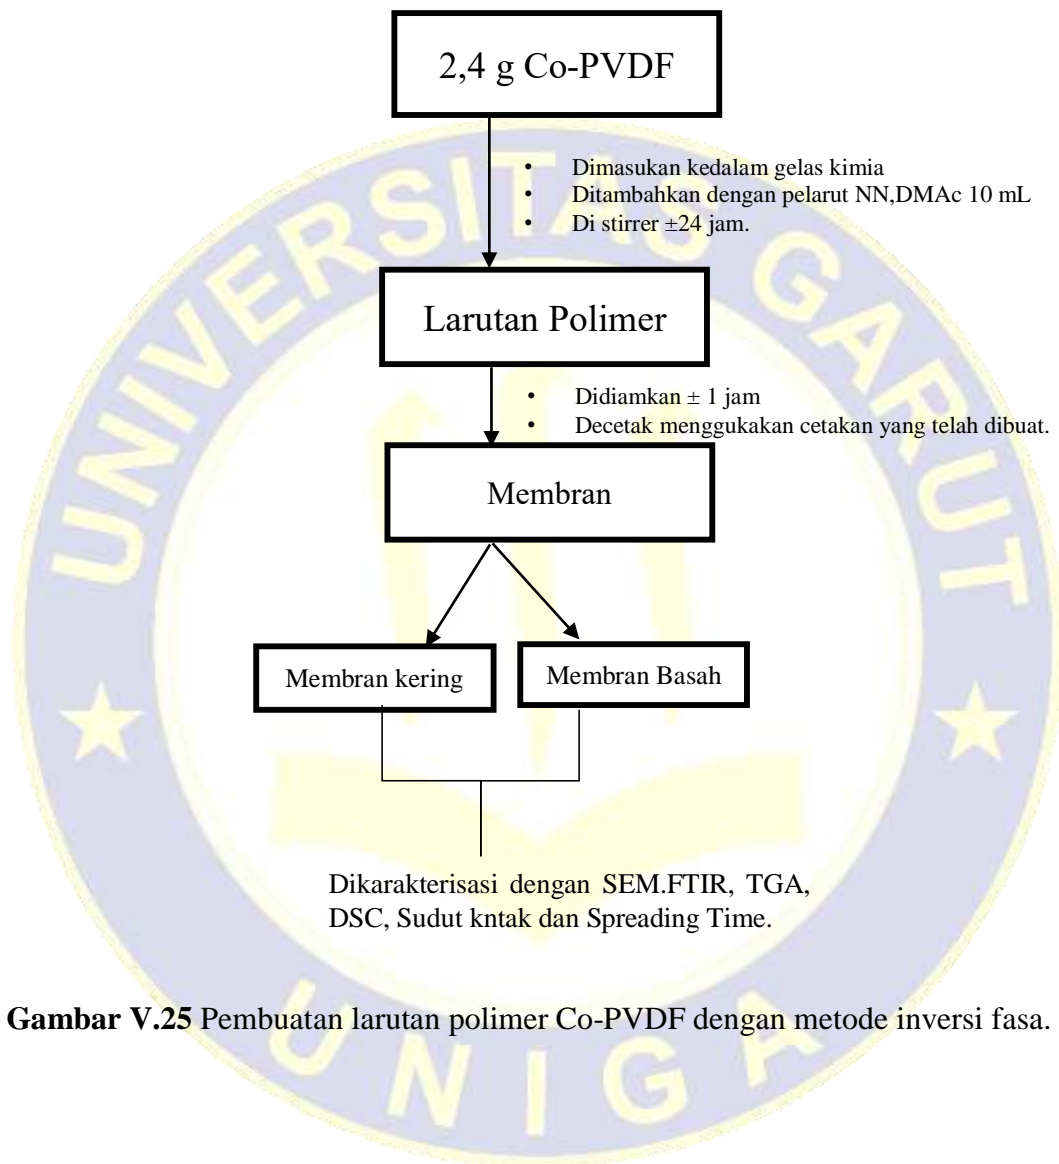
2,4 g Co-PVDF

- Dimasukan kedalam gelas kimia
- Ditambahkan dengan pelarut NN,DMAc 10 mL
- Di stirrer ±24 jam.

Larutan Polimer

- Didiamkan ± 1 jam
- Decetak menggukakan cetakan yang telah dibuat.

Membran

Membran kering

Membran Basah

Dikarakterisasi dengan SEM.FTIR, TGA, DSC, Sudut kntak dan Spreading Time.

UNIVERSITAS GARUT

UNIGA

**Gambar V.25** Pembuatan larutan polimer Co-PVDF dengan metode inversi fasa.